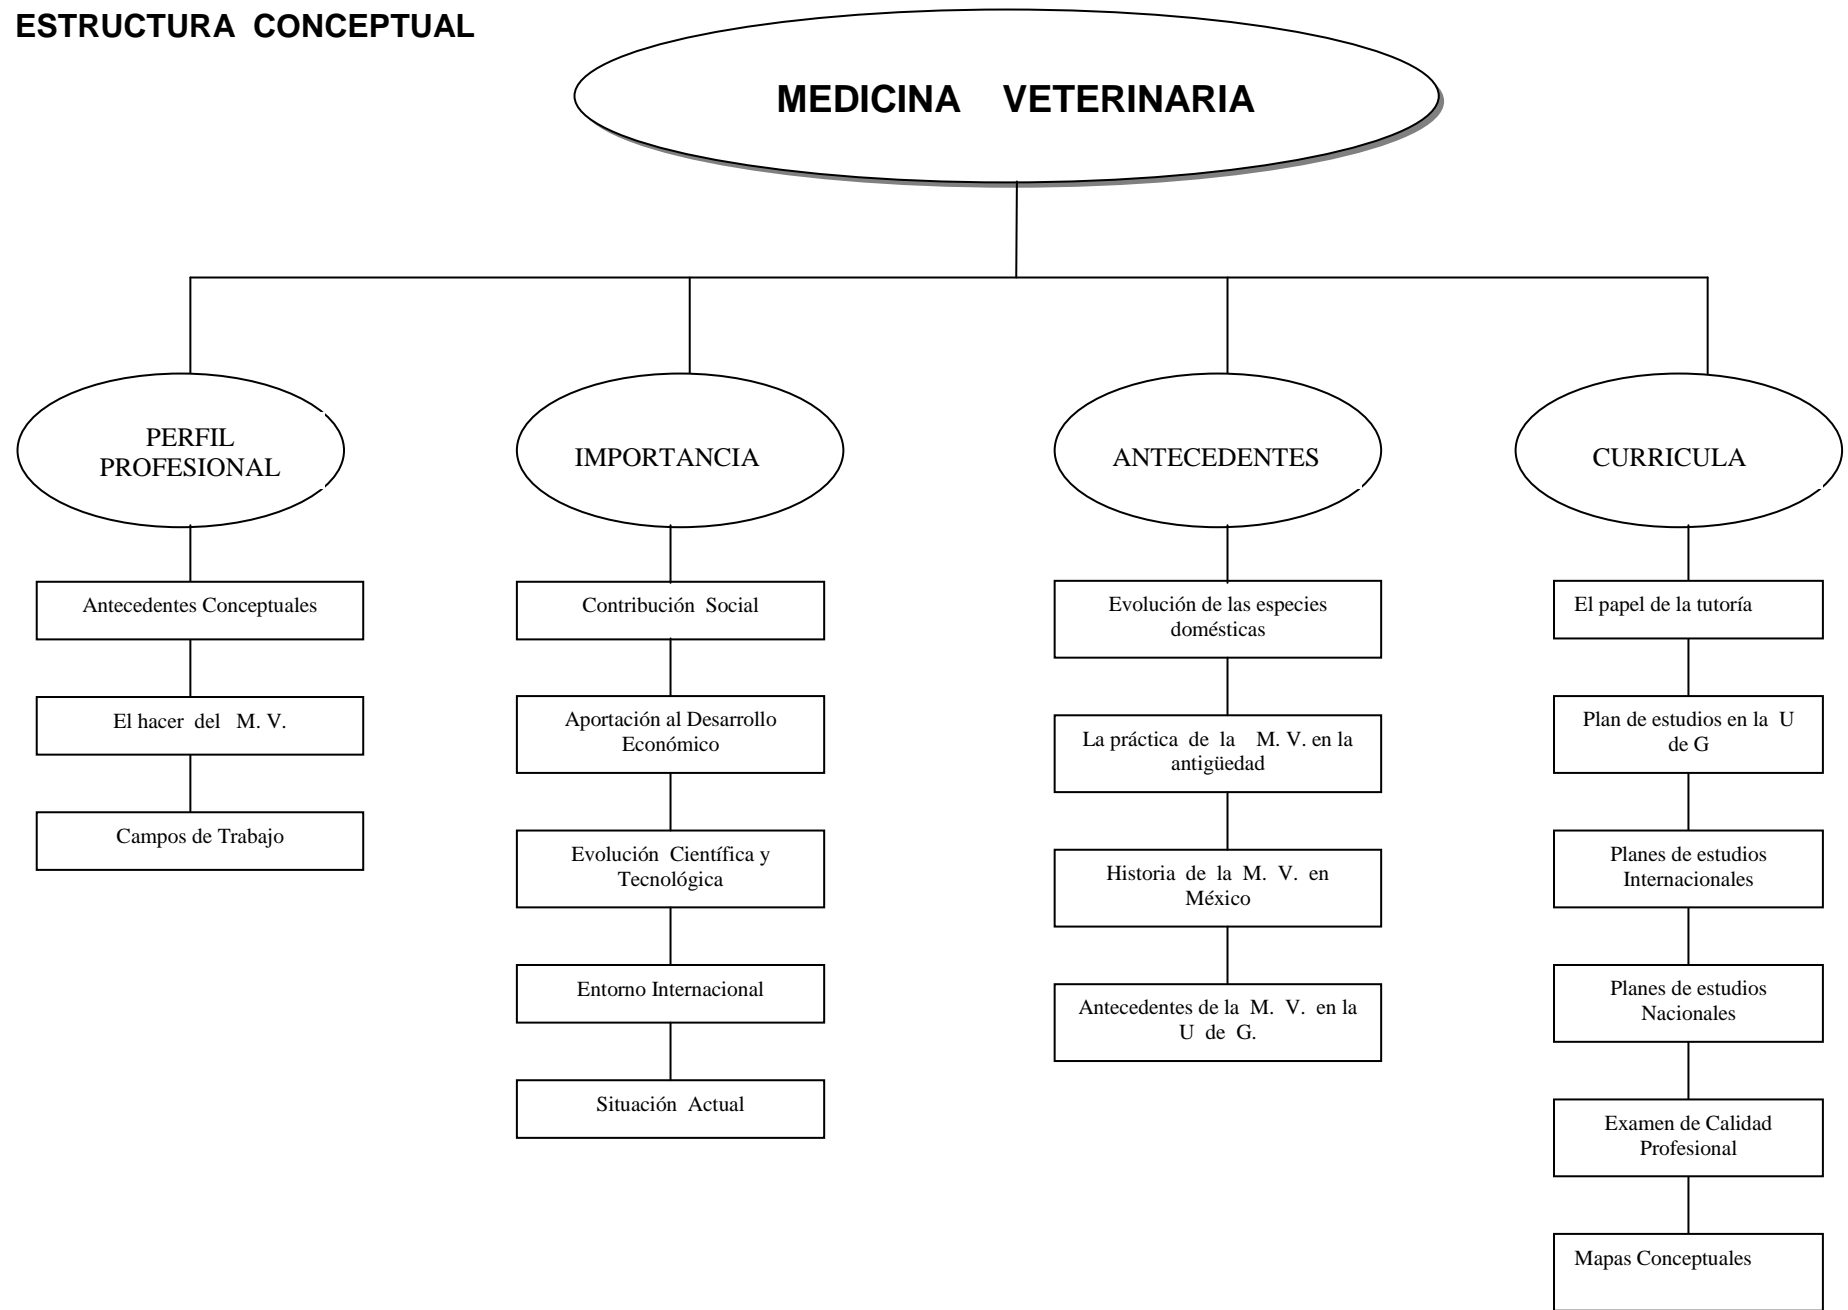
ESTRUCTURA CONCEPTUAL

MEDICINA VETERINARIA

PERFIL PROFESIONAL

Antecedentes Conceptuales

El hacer del M. V.

Campos de Trabajo

IMPORTANCIA

Contribución Social

Aportación al Desarrollo Económico

Evolución Científica y Tecnológica

Entorno Internacional

Situación Actual

ANTECEDENTES

Evolución de las especies domésticas

La práctica de la M. V. en la antigüedad

Historia de la M. V. en México

Antecedentes de la M. V. en la U de G.

CURRICULA

El papel de la tutoría

Plan de estudios en la U de G

Planes de estudios Internacionales

Planes de estudios Nacionales

Examen de Calidad Profesional

Mapas Conceptuales